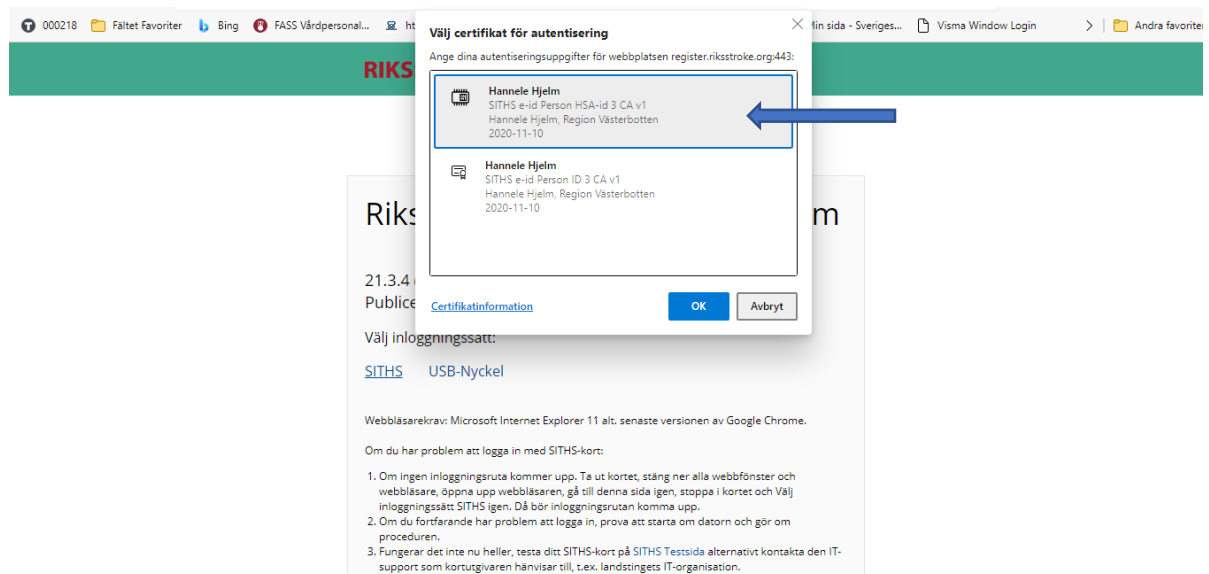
000218 Fältet Favoriter Bing FASS Vårdpersonal... ht Min sida - Sveriges... Visma Window Login Andra favoriter

RIKS

Välj certifikat för autentisering

Ange dina autentiseringsuppgifter för webbplatsen register.riksstroke.org:443:

Hannele Hjelm
SITHS e-id Person HSA-id 3 CA v1
Hannele Hjelm, Region Västerbotten
2020-11-10

Hannele Hjelm
SITHS e-id Person ID 3 CA v1
Hannele Hjelm, Region Västerbotten
2020-11-10

Certifikatinformation

OK

Avbryt

Riks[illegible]m

21.3.4 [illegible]
Publice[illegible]

Välj inloggningssätt:

SITHS USB-Nyckel

Webbläsarekrav: Microsoft Internet Explorer 11 alt. senaste versionen av Google Chrome.

Om du har problem att logga in med SITHS-kort:

1. Om ingen inloggningsruta kommer upp. Ta ut kortet, stäng ner alla webbfönster och webbläsare, öppna upp webbläsaren, gå till denna sida igen, stoppa i kortet och Välj inloggningssätt SITHS igen. Då bör inloggningsrutan komma upp.
2. Om du fortfarande har problem att logga in, prova att starta om datorn och gör om proceduren.
3. Fungerar det inte nu heller, testa ditt SITHS-kort på SITHS Testsida alternativt kontakta den IT-support som kortutgivaren hänvisar till, t.ex. landstingets IT-organisation.